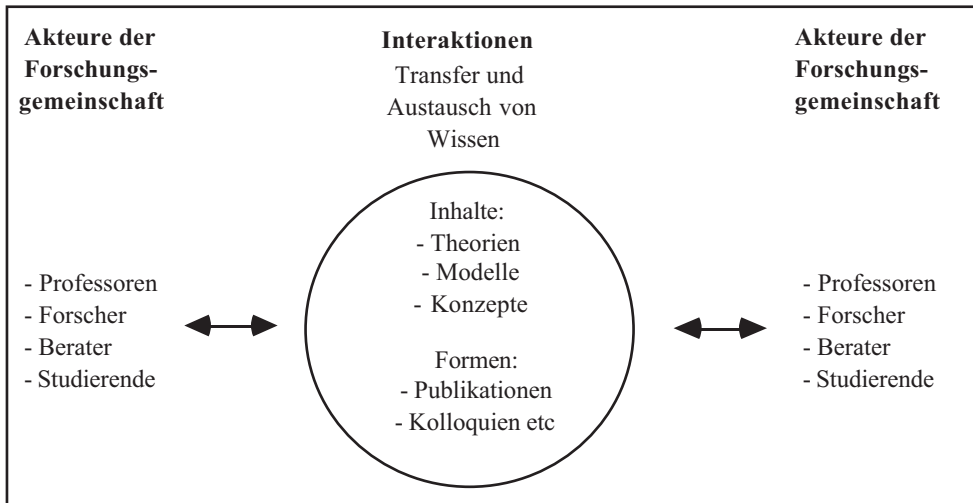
Akteure der Forschungsgemeinschaft

Interaktionen
Transfer und Austausch von Wissen

Akteure der Forschungsgemeinschaft

- Professoren
- Forscher
- Berater
- Studierende

Inhalte:
- Theorien
- Modelle
- Konzepte

Formen:
- Publikationen
- Kolloquien etc

- Professoren
- Forscher
- Berater
- Studierende